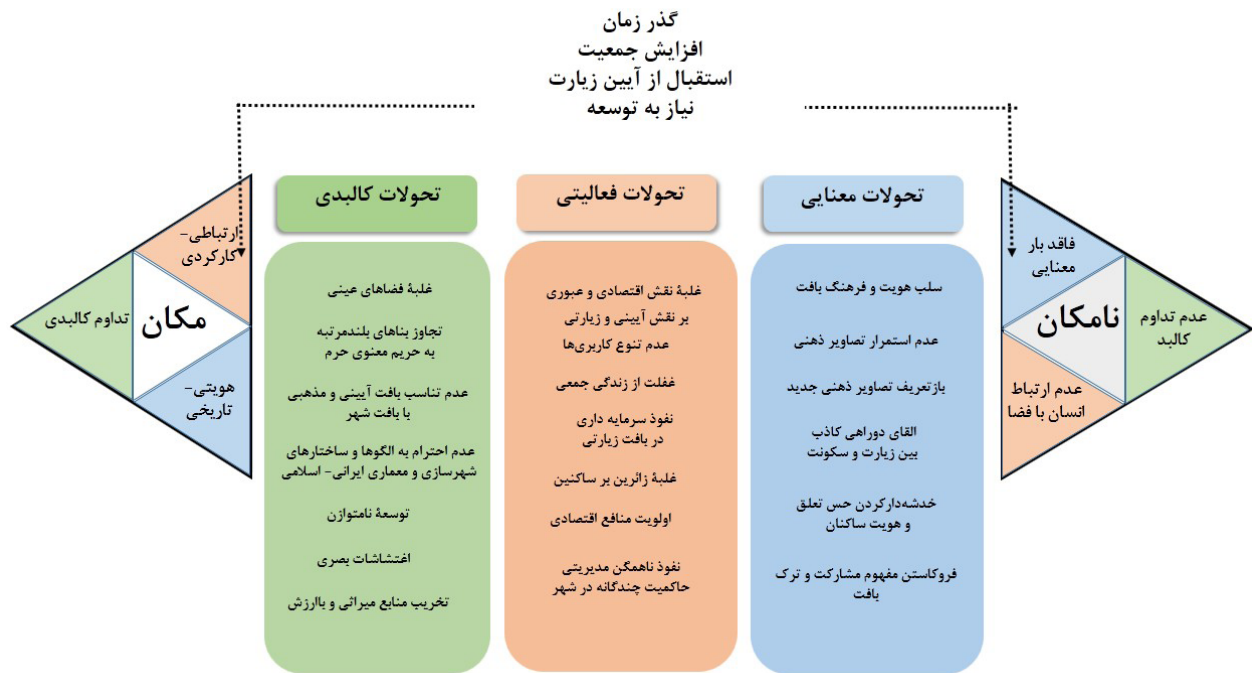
گذر زمان
افزایش جمعیت
استقبال از آیین زیارت
نیاز به توسعه

ارتباطی- کارکردی
مکان
تداوم کالبدی
هویتی- تاریخی

تحولات کالبدی
غلبهٔ فضاهای عینی
تجاوز بناهای بلندمرتبه به حریم معنوی حرم
عدم تناسب بافت آیینی و مذهبی با بافت شهر
عدم احترام به الگوها و ساختارهای شهرسازی و معماری ایرانی- اسلامی
توسعهٔ ناموزون
اغتشاشات بصری
تخریب منابع میراثی و باارزش

تحولات فعالیتی
غلبهٔ نقش اقتصادی و عبوری بر نقش آیینی و زیارتی
عدم تنوع کاربری‌ها
غفلت از زندگی جمعی
نفوذ سرمایه داری در بافت زیارتی
غلبهٔ زائرین بر ساکنین
اولویت منافع اقتصادی
نفوذ ناهمگن مدیریتی حاکمیت چندگانه در شهر

تحولات معنایی
سلب هویت و فرهنگ بافت
عدم استمرار تصاویر ذهنی
بازتعریف تصاویر ذهنی جدید
القای دوراهی کاذب بین زیارت و سکونت
خدشه‌دارکردن حس تعلق و هویت ساکنان
فروکاستن مفهوم مشارکت و ترک بافت

فاقد بار معنایی
نامکان
عدم تداوم کالبد
عدم ارتباط انسان با فضا